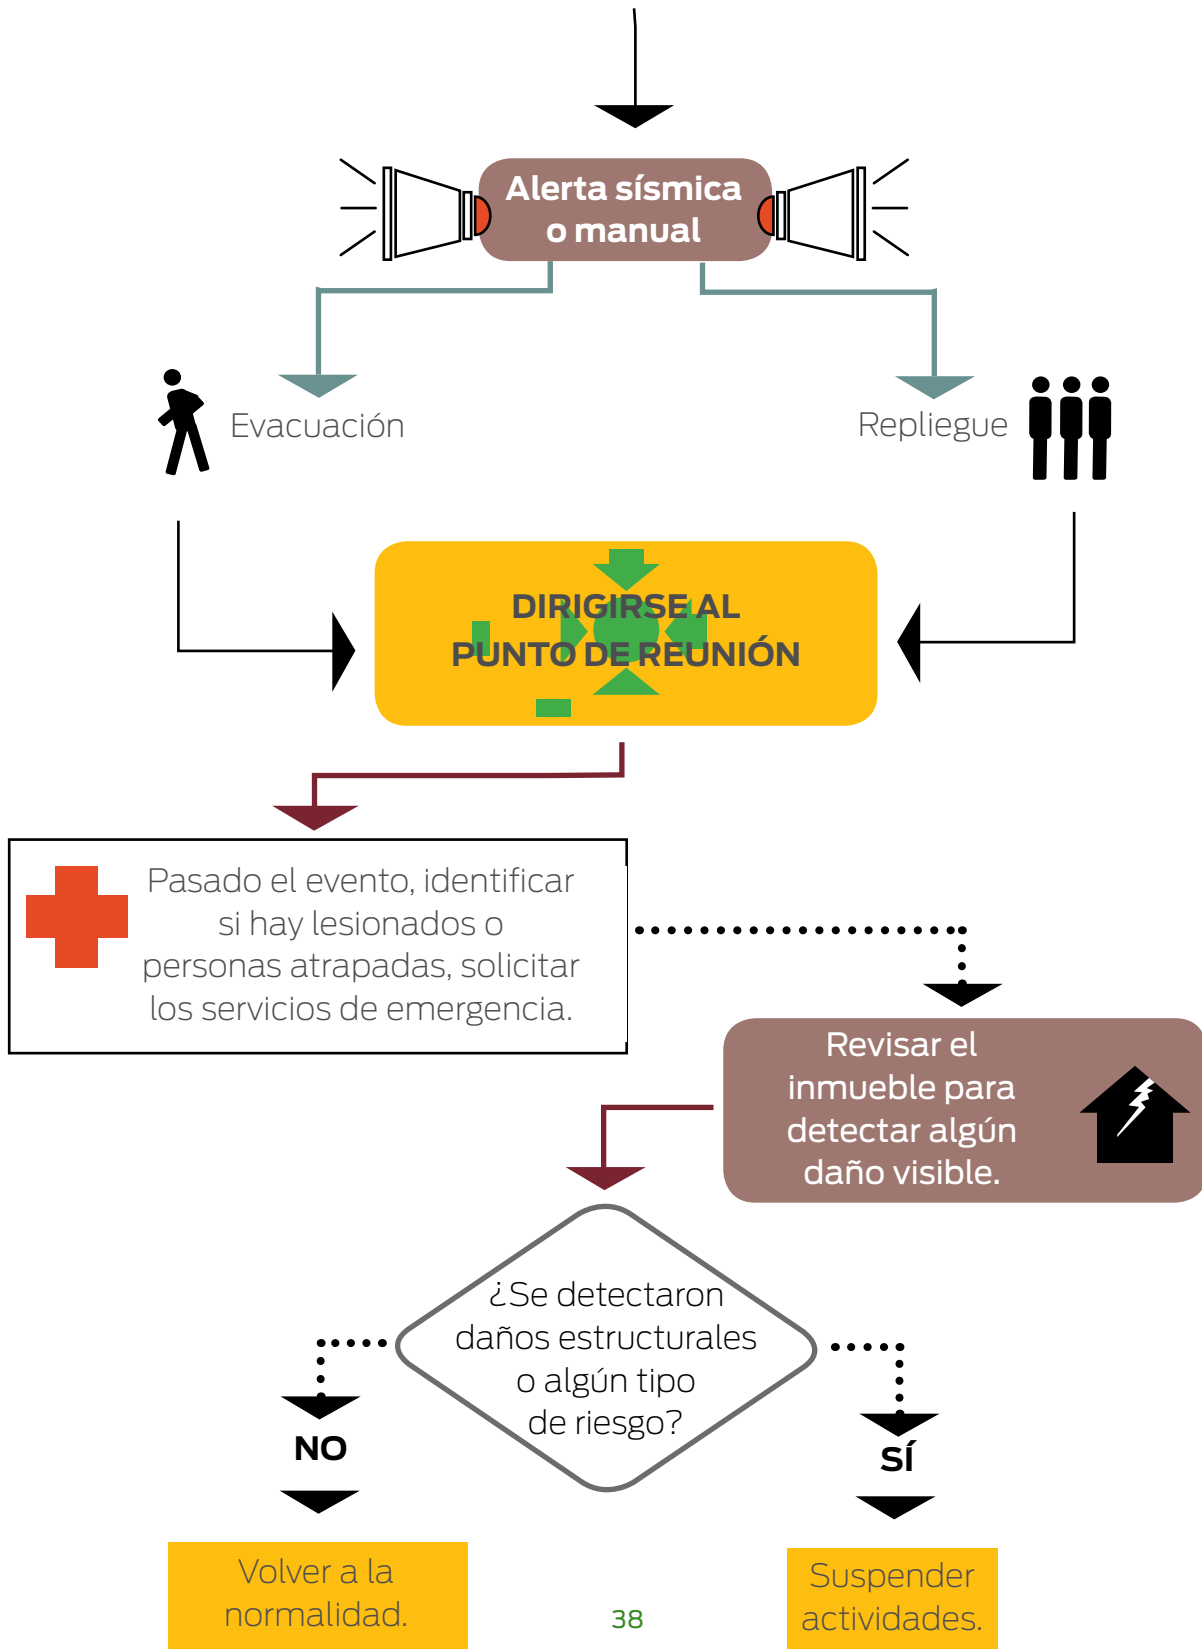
Alerta sísmica o manual

Evacuación

Repliegue

DIRIGIRSE AL PUNTO DE REUNIÓN

Pasado el evento, identificar si hay lesionados o personas atrapadas, solicitar los servicios de emergencia.

Revisar el inmueble para detectar algún daño visible.

¿Se detectaron daños estructurales o algún tipo de riesgo?

NO

SÍ

Volver a la normalidad.

Suspender actividades.

38